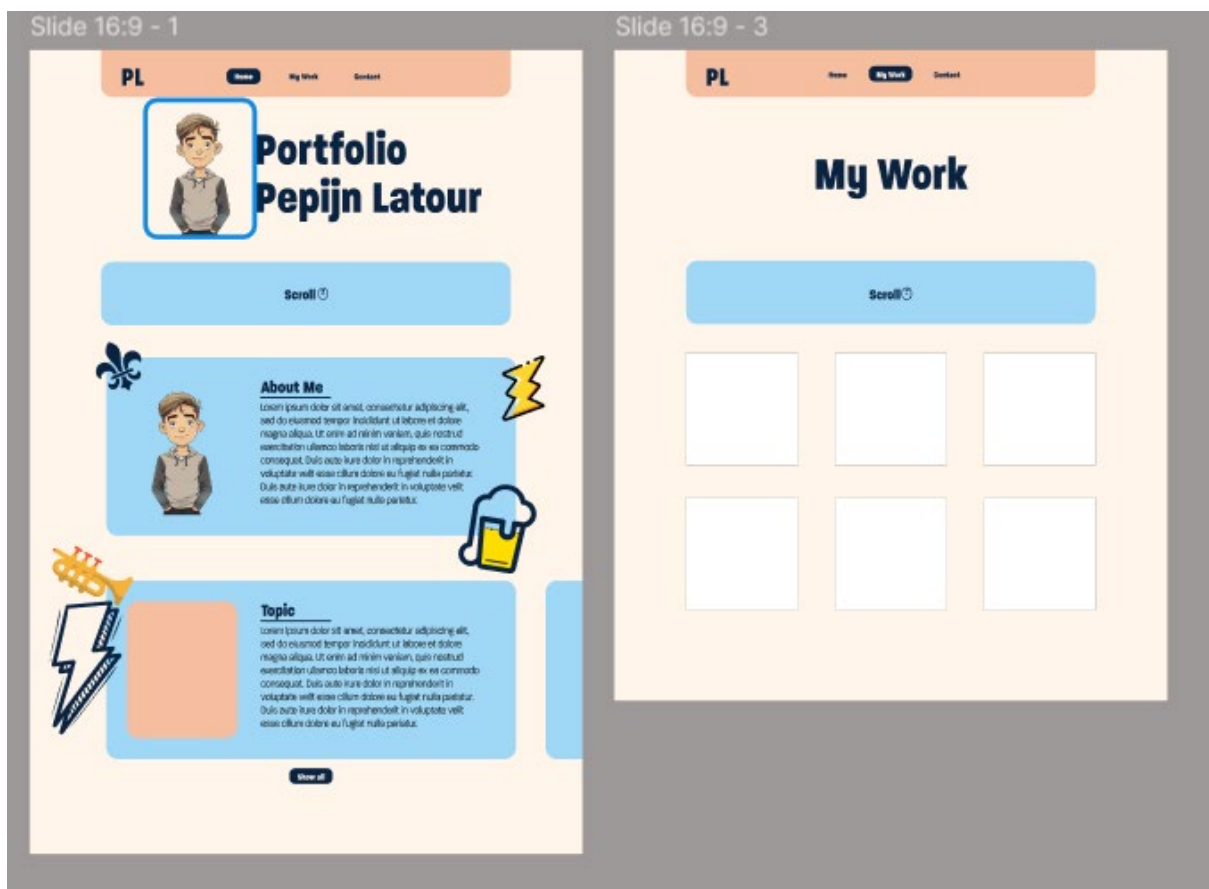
Slide 16:9 - 1

PL

Home My Work Contact

Portfolio
Pepijn Latour

Scroll

About Me

Lorem ipsum dolor sit amet, consectetur adipiscing elit, sed do eiusmod tempor incididunt ut labore et dolore magna aliqua. Ut enim ad minim veniam, quis nostrud exercitation ullamco laboris nisi ut aliquip ex ea commodo consequat. Duis aute irure dolor in reprehenderit in voluptate velit esse cillum dolore eu fugiat nulla pariatur. Duis aute irure dolor in reprehenderit in voluptate velit esse cillum dolore eu fugiat nulla pariatur.

Topic

Lorem ipsum dolor sit amet, consectetur adipiscing elit, sed do eiusmod tempor incididunt ut labore et dolore magna aliqua. Ut enim ad minim veniam, quis nostrud exercitation ullamco laboris nisi ut aliquip ex ea commodo consequat. Duis aute irure dolor in reprehenderit in voluptate velit esse cillum dolore eu fugiat nulla pariatur. Duis aute irure dolor in reprehenderit in voluptate velit esse cillum dolore eu fugiat nulla pariatur.

Show all

Slide 16:9 - 3

PL

Home My Work Contact

My Work

Scroll